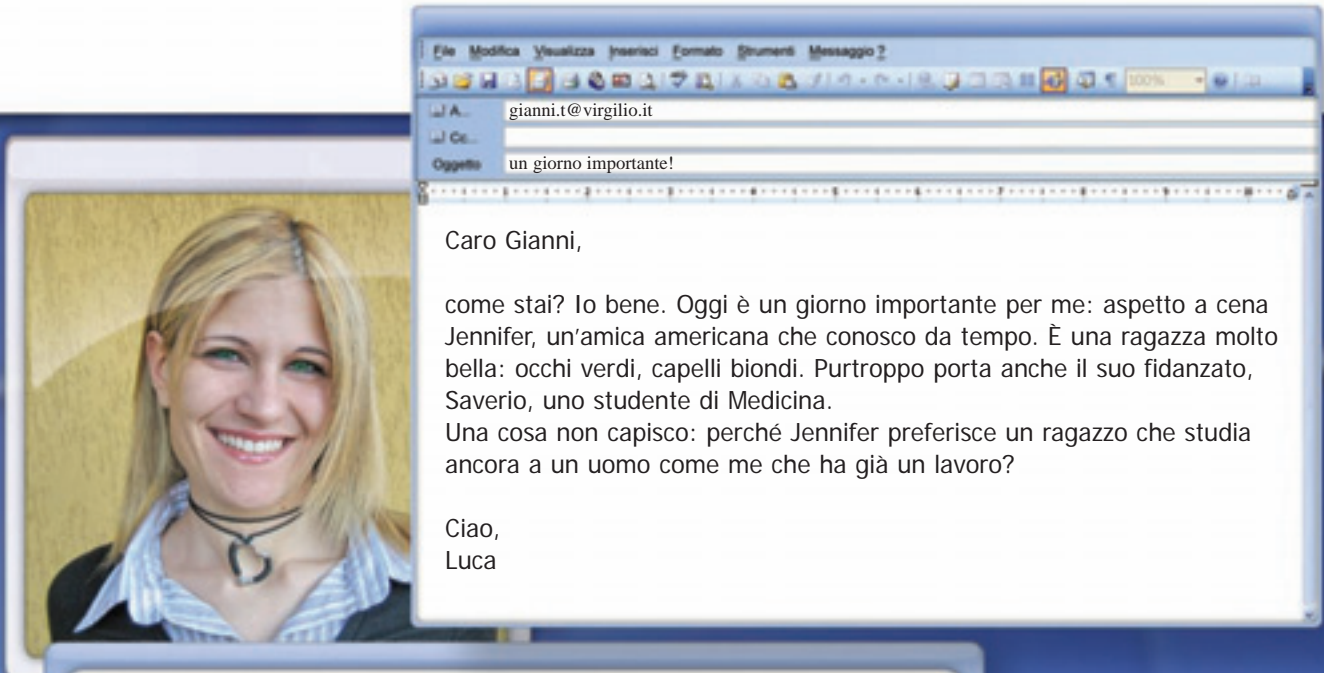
File Modifica Visualizza Inserisci Formato Strumenti Messaggio ?

100%

A... gianni.t@virgilio.it

Cc...

Oggetto un giorno importante!

Caro Gianni,

come stai? Io bene. Oggi è un giorno importante per me: aspetto a cena Jennifer, un'amica americana che conosco da tempo. È una ragazza molto bella: occhi verdi, capelli biondi. Purtroppo porta anche il suo fidanzato, Saverio, uno studente di Medicina.
Una cosa non capisco: perché Jennifer preferisce un ragazzo che studia ancora a un uomo come me che ha già un lavoro?

Ciao,
Luca